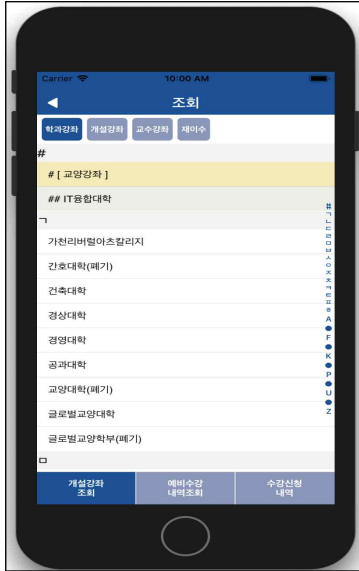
Carrier 10:00 AM

◀ 조회

학과강좌 개설강좌 교수강좌 재이수

#

# [ 교양강좌 ]

## IT융합대학

ㄱ

가천리버럴아츠칼리지

간호대학(폐기)

건축대학

경상대학

경영대학

공과대학

교양대학(폐기)

글로벌교양대학

글로벌교양학부(폐기)

ㅁ

# ㄱ ㄴ ㄷ ㄹ ㅁ ㅂ ㅅ ㅇ ㅈ ㅊ ㅋ ㅌ ㅍ ㅎ A ● F ● K ● P ● U ● Z

개설강좌 조회 | 예비수강 내역조회 | 수강신청 내역